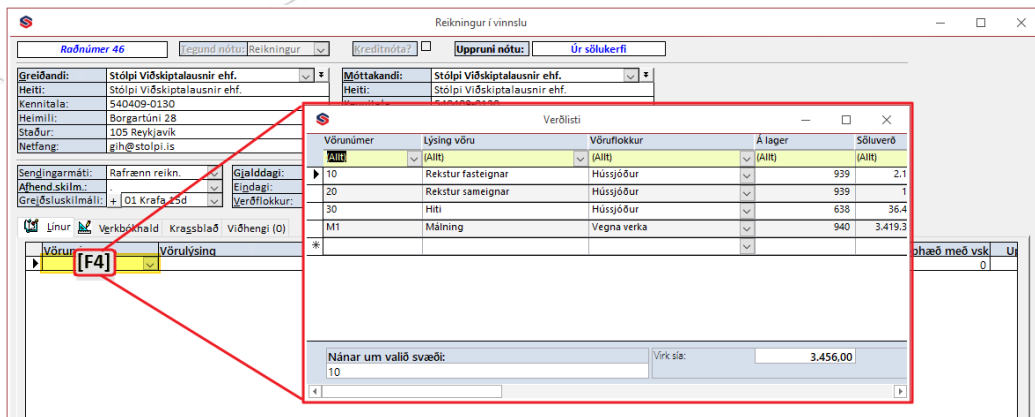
Reikningur í vinnslu

Raðnúmer 46
Tegund nótu: Reikningur
Kreditnóta?
Uppruni nótu:
Úr sölukerfi

| Greiðandi: | Stólpi Viðskiptalausnir ehf. |
|---|---|
| Heiti: | Stólpi Viðskiptalausnir ehf. |
| Kennitala: | 540409-0130 |
| Heimili: | Borgartúni 28 |
| Staður: | 105 Reykjavík |
| Netfang: | gih@stolpi.is |

| Móttakandi: | Stólpi Viðskiptalausnir ehf. |
|---|---|
| Heiti: | Stólpi Viðskiptalausnir ehf. |

Sendingarmáti: Rafrænn reikn.
Afhend.skilm.:
Greiðsluskilmáli: + 01 Krafa 15d
Gjalddagi
Eindagi:
Verðflokkur:

Línur
Verkbókhald
Krassblað
Viðhengi (0)

Vörunúmer
Vörulýsing
[F4]
Upphæð með vsk
0

Verðlisti

| Vörunúmer | Lýsing vöru | Vöruflokkur | Á lager | Söluverð |
|---|---|---|---|---|
| (Allt) | (Allt) | (Allt) | (Allt) | (Allt) |
| 10 | Rekstur fasteignar | Hússjóður | 939 | 2.1 |
| 20 | Rekstur sameignar | Hússjóður | 939 | 1 |
| 30 | Hiti | Hússjóður | 638 | 36.4 |
| M1 | Málning | Vegna verka | 940 | 3.419.3 |
| * | | | | |

Nánar um valið svæði:
10
Virk sía:
3.456,00